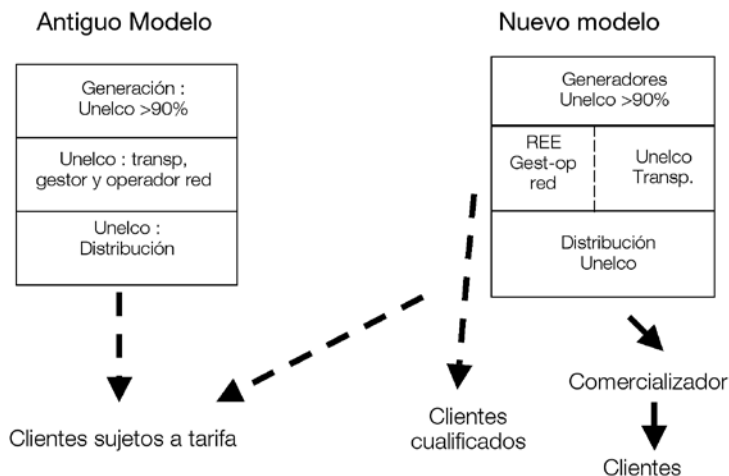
Antiguo Modelo

Generación : Unelco >90%

Unelco : transp, gestor y operador red

Unelco : Distribución

Nuevo modelo

Generadores Unelco >90%

REE Gest-op red

Unelco Transp.

Distribución Unelco

Comercializador

Clientes sujetos a tarifa

Clientes cualificados

Clientes